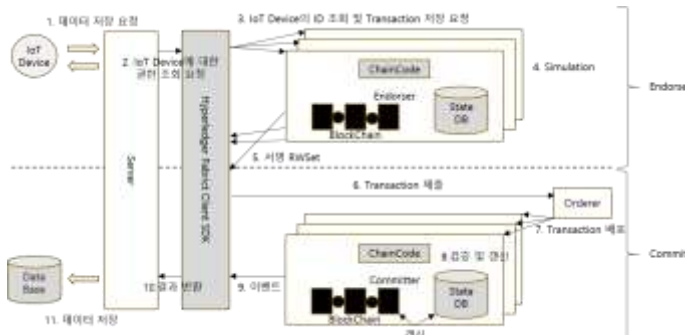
1. 데이터 저장 요청

IoT Device

2. IoT Device에 대한 권한 조회 요청

Server

Hyperledger Fabric Client SDK

3. IoT Device의 ID 조회 및 Transaction 저장 요청

ChainCode

Endorser

State DB

BlockChain

4. Simulation

Endorse

5. 서명 RWSet

6. Transaction 제출

Orderer

7. Transaction 배포

ChainCode

8.검증 및 갱신

Committer

State DB

BlockChain

갱신

Commit

9. 이벤트

10.결과 반환

Data Base

11. 데이터 저장